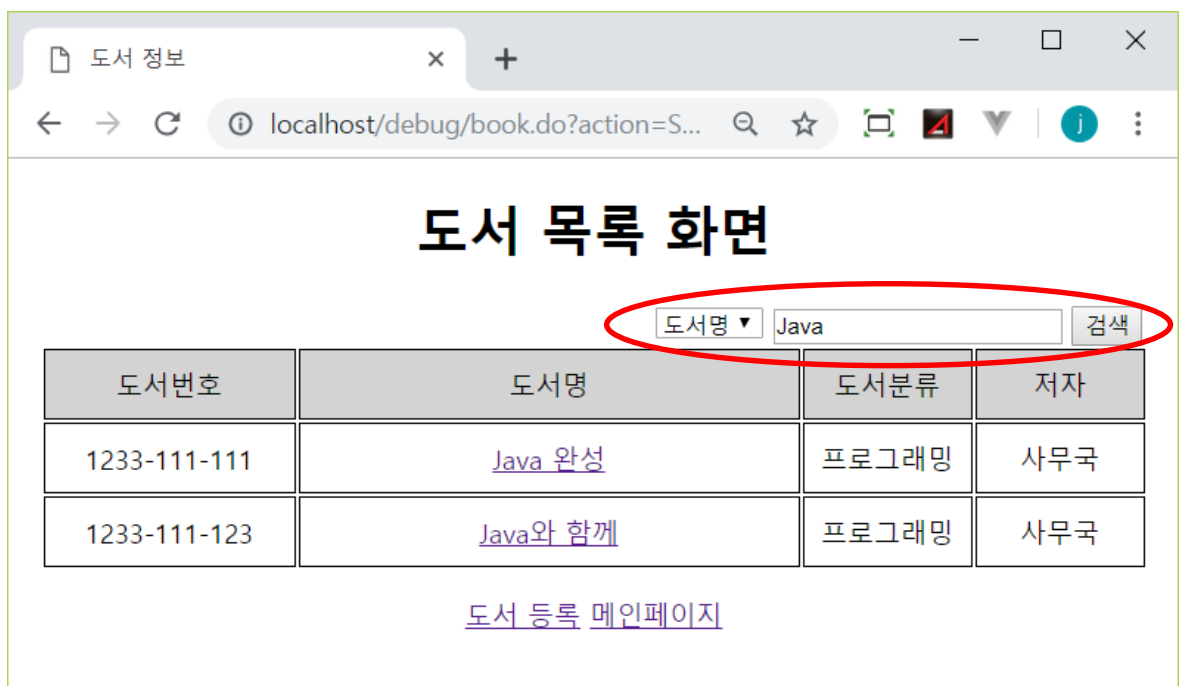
도서 정보
+
localhost/debug/book.do?action=S...
j

도서 목록 화면

도서명 ▼ Java 검색

| 도서번호 | 도서명 | 도서분류 | 저자 |
|---|---|---|---|
| 1233-111-111 | Java 완성 | 프로그래밍 | 사무국 |
| 1233-111-123 | Java와 함께 | 프로그래밍 | 사무국 |

도서 등록 메인페이지